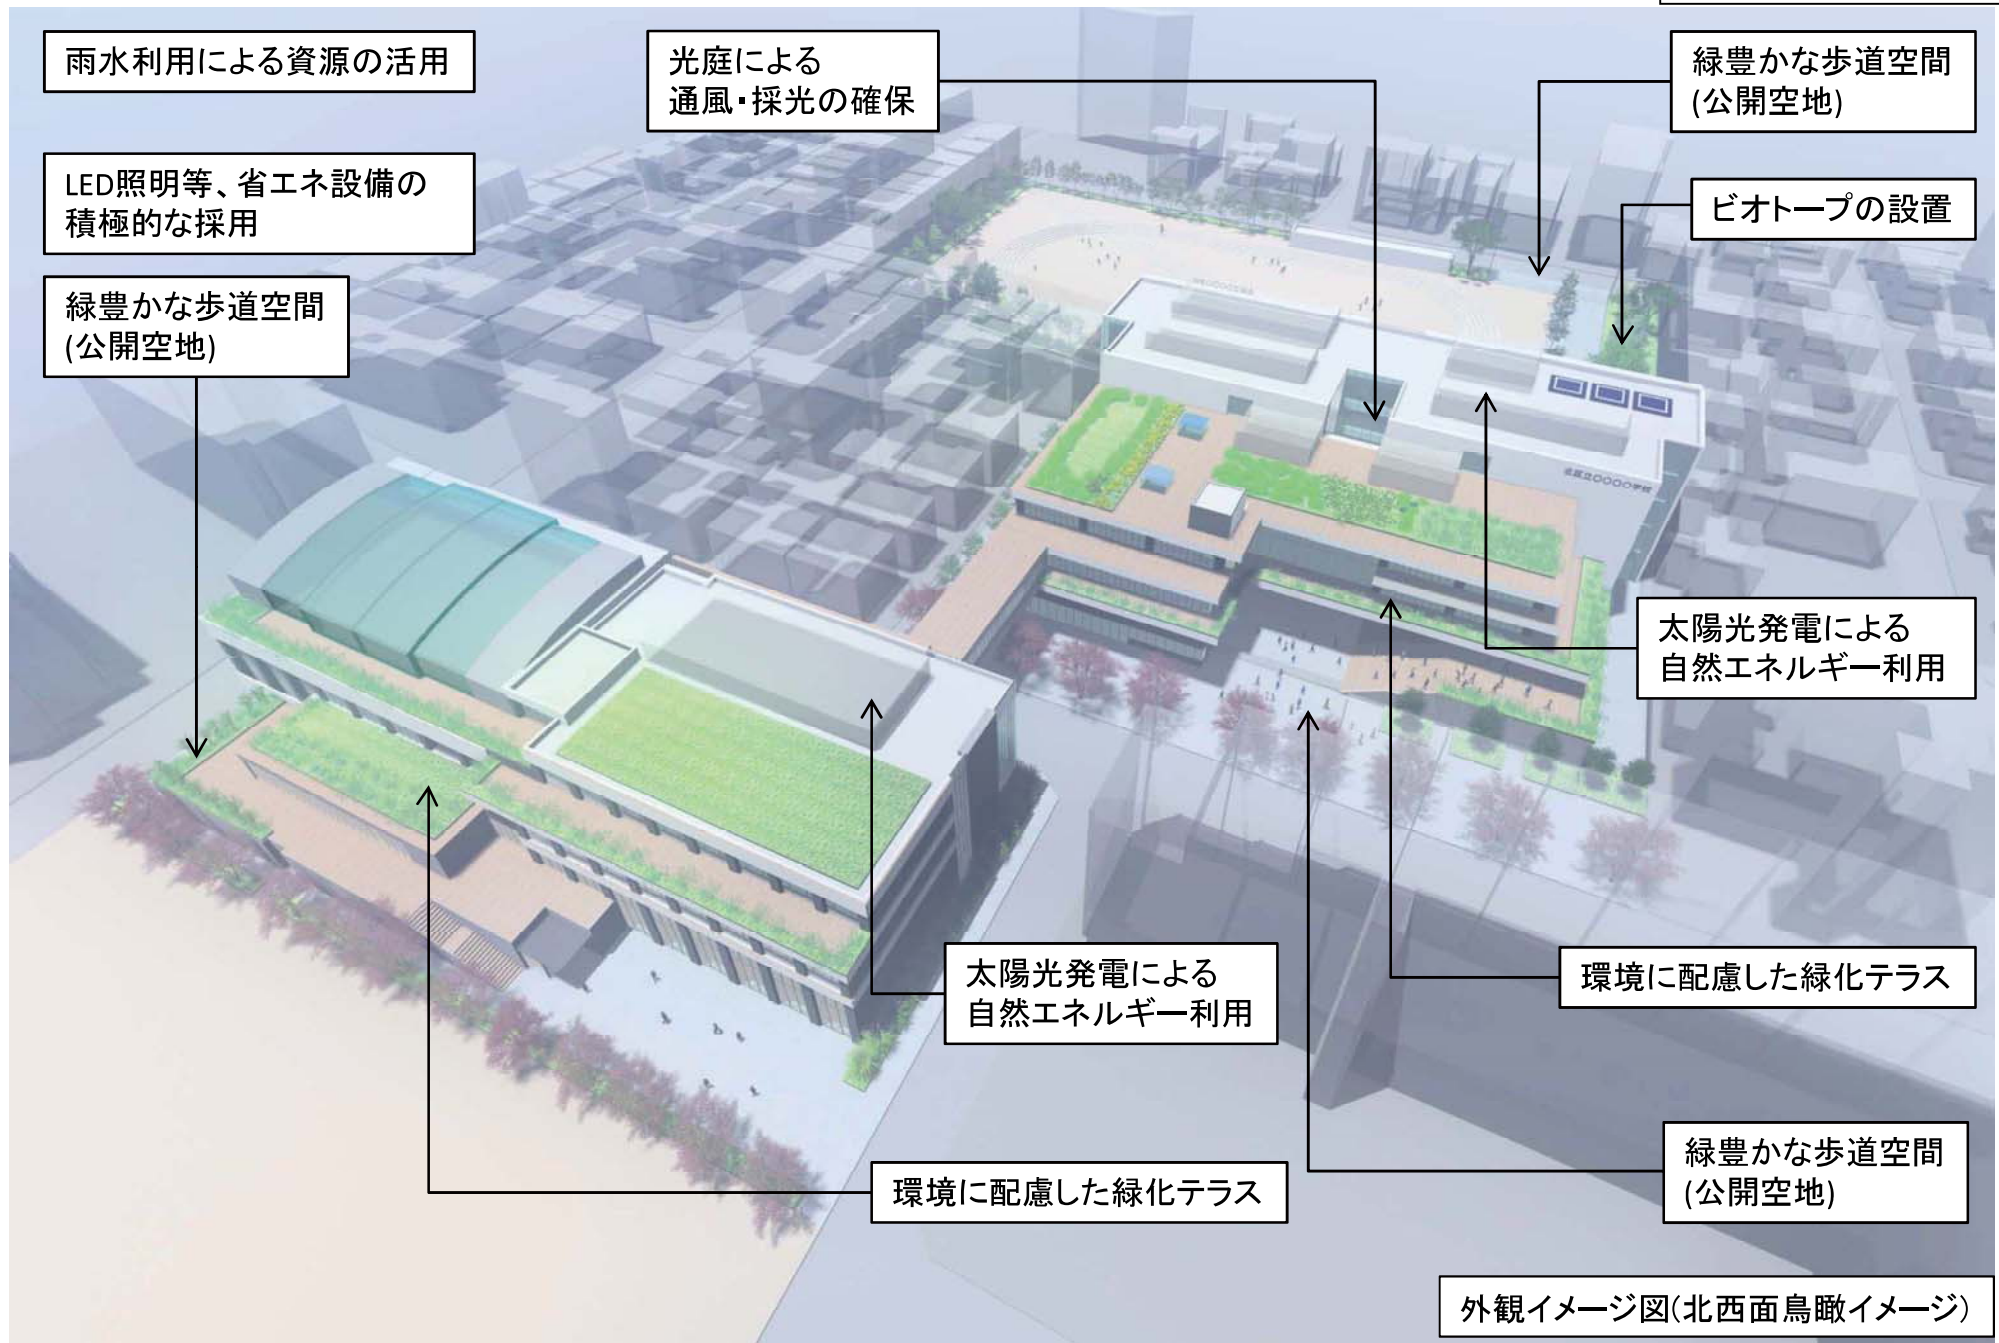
雨水利用による資源の活用

光庭による
通風・採光の確保

緑豊かな歩道空間
(公開空地)

LED照明等、省エネ設備の
積極的な採用

ビオトープの設置

緑豊かな歩道空間
(公開空地)

太陽光発電による
自然エネルギー利用

太陽光発電による
自然エネルギー利用

環境に配慮した緑化テラス

緑豊かな歩道空間
(公開空地)

環境に配慮した緑化テラス

外観イメージ図(北西面鳥瞰イメージ)